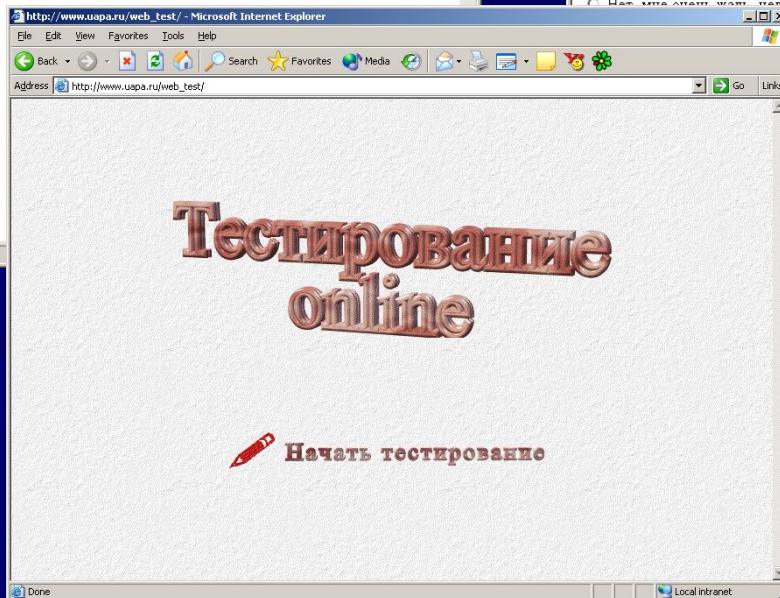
http://www.uapa.ru/web_test/ - Microsoft Internet Explorer

Нет, мне очень жаль, не

File Edit View Favorites Tools Help

Back Search Favorites Media

Address http://www.uapa.ru/web_test/ Go Links

Тестирование online

Начать тестирование

Done Local intranet